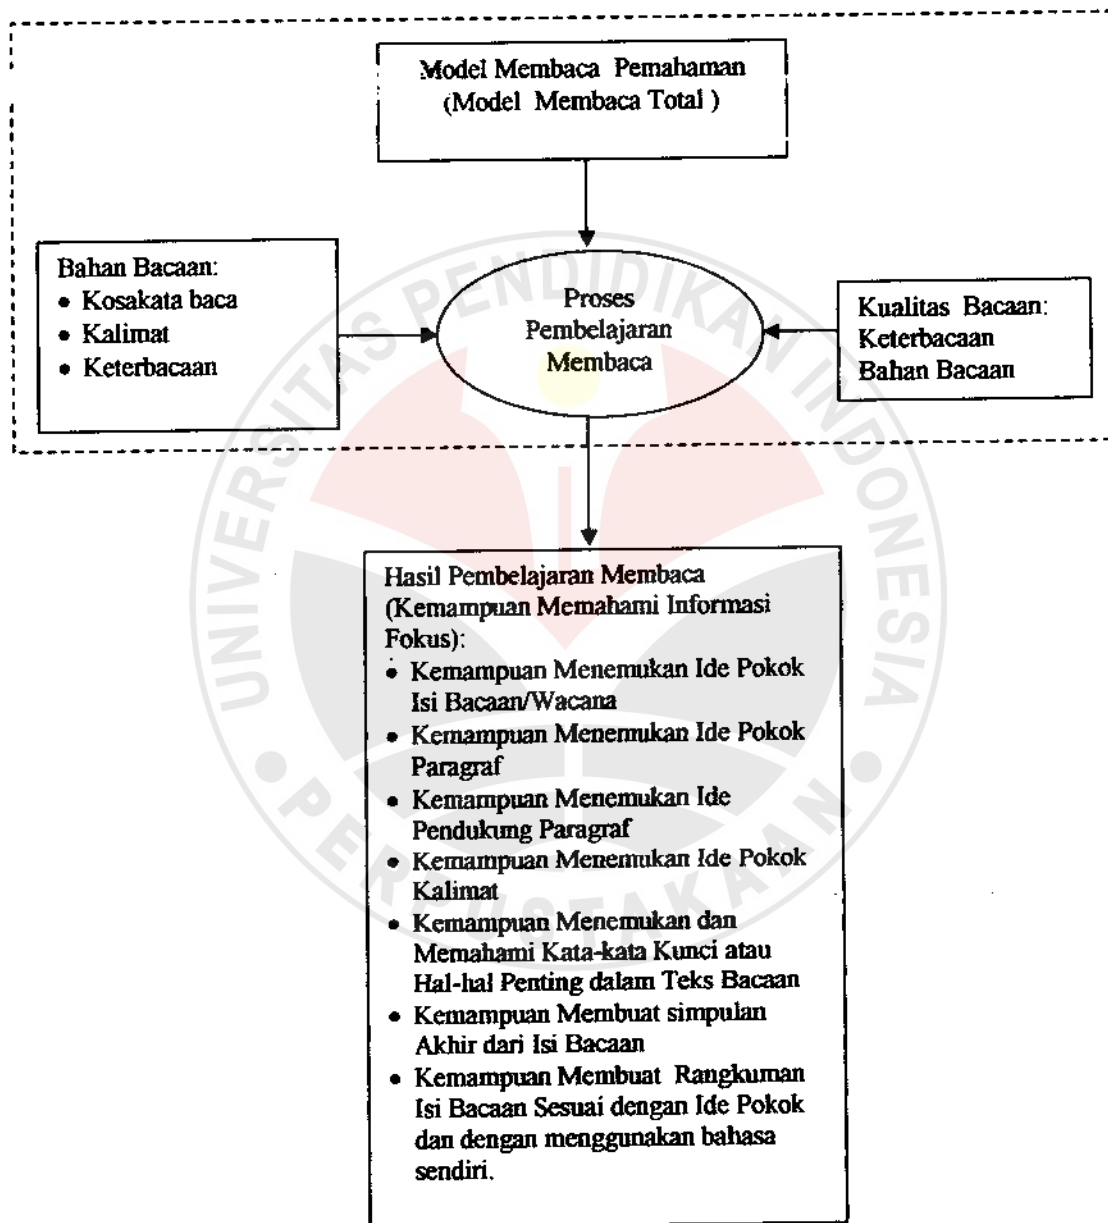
Model Membaca Pemahaman
(Model Membaca Total )

Bahan Bacaan:
• Kosakata baca
• Kalimat
• Keterbacaan

Proses Pembelajaran Membaca

Kualitas Bacaan: Keterbacaan Bahan Bacaan

UNIVERSITAS PENDIDIKAN INDONESIA

PERPUSTAKAAN

Hasil Pembelajaran Membaca (Kemampuan Memahami Informasi Fokus):
• Kemampuan Menemukan Ide Pokok Isi Bacaan/Wacana
• Kemampuan Menemukan Ide Pokok Paragraf
• Kemampuan Menemukan Ide Pendukung Paragraf
• Kemampuan Menemukan Ide Pokok Kalimat
• Kemampuan Menemukan dan Memahami Kata-kata Kunci atau Hal-hal Penting dalam Teks Bacaan
• Kemampuan Membuat simpulan Akhir dari Isi Bacaan
• Kemampuan Membuat Rangkuman Isi Bacaan Sesuai dengan Ide Pokok dan dengan menggunakan bahasa sendiri.